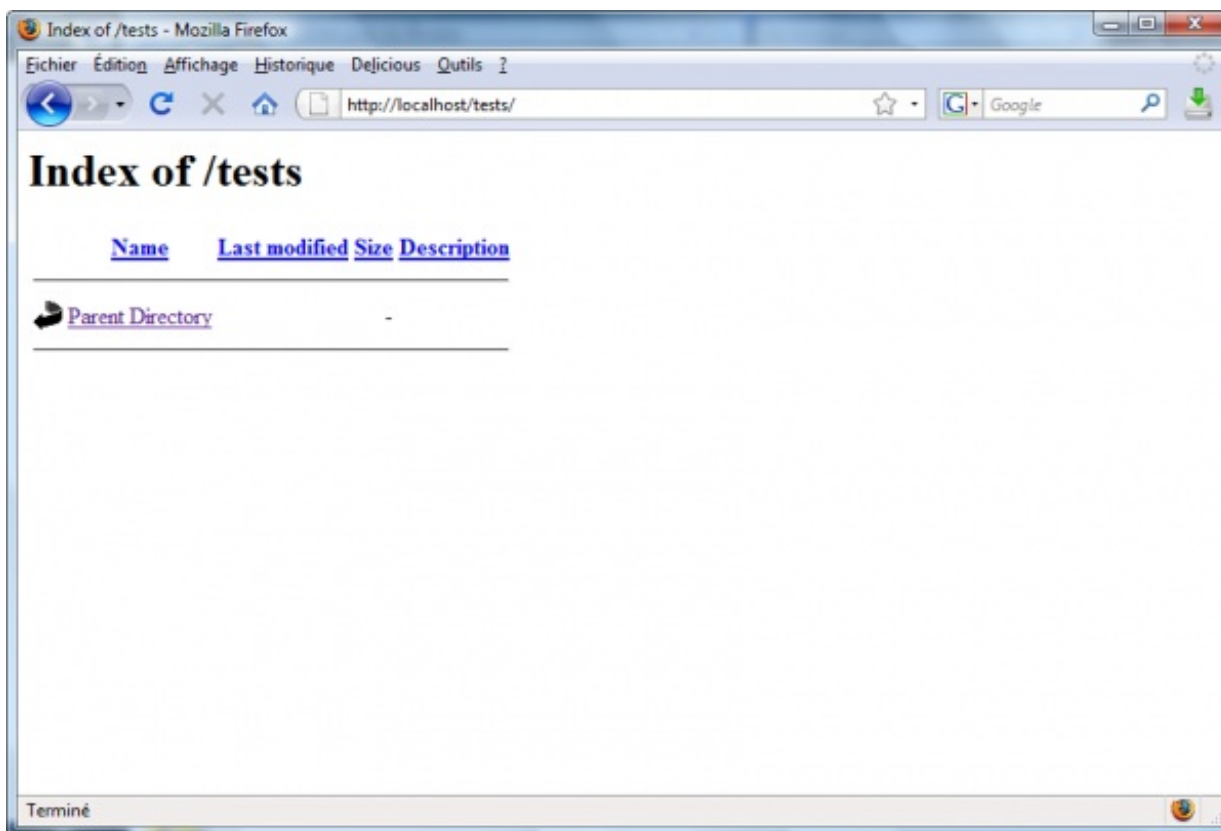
Index of /tests - Mozilla Firefox

Fichier Édition Affichage Historique Delicious Outils ?

http://localhost/tests/

Google

# Index of /tests

| Name | Last modified | Size | Description |
|---|---|---|---|
| Parent Directory | | - | |

Terminé